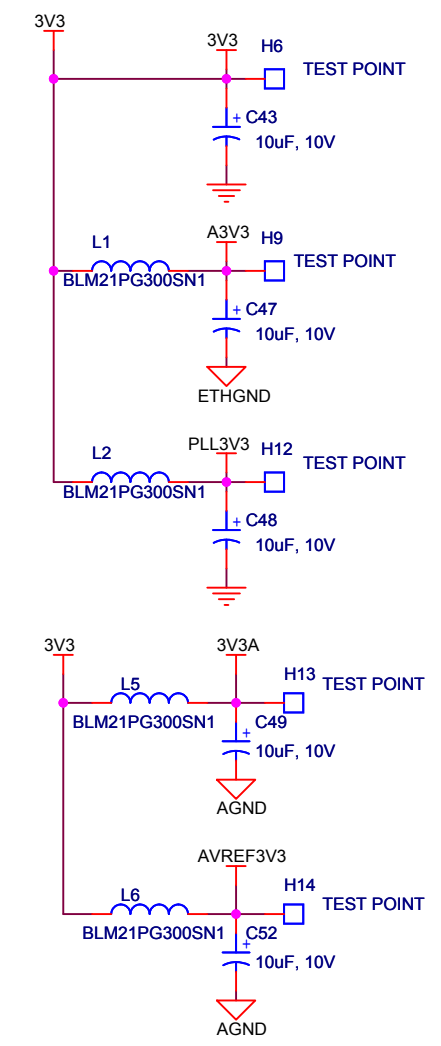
3V3

3V3
H6
TEST POINT
+ C43
10uF, 10V

L1
A3V3
H9
TEST POINT
BLM21PG300SN1
+ C47
10uF, 10V
ETHGND

L2
PLL3V3
H12
TEST POINT
BLM21PG300SN1
+ C48
10uF, 10V

3V3
3V3A
L5
H13
TEST POINT
BLM21PG300SN1
C49
+
10uF, 10V
AGND

AVREF3V3
L6
H14
TEST POINT
BLM21PG300SN1
C52
+
10uF, 10V
AGND